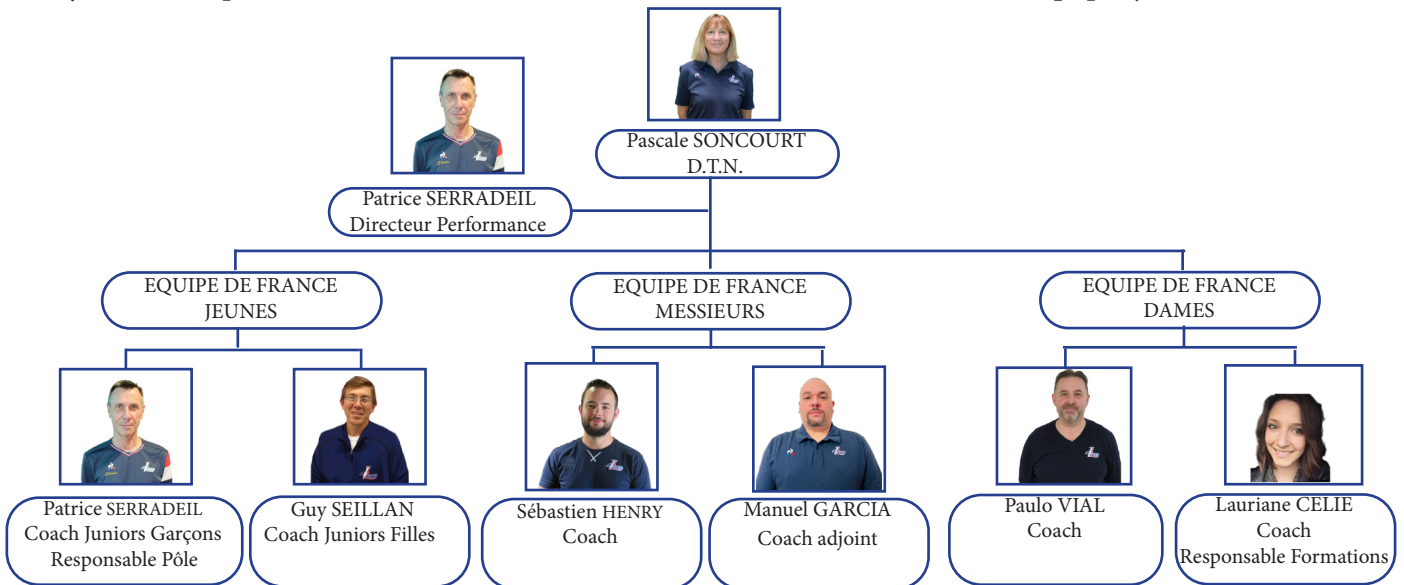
Pascale SONCOURT
D.T.N.

Patrice SERRADEIL
Directeur Performance

EQUIPE DE FRANCE
JEUNES

EQUIPE DE FRANCE
MESSIEURS

EQUIPE DE FRANCE
DAMES

Patrice SERRADEIL
Coach Juniors Garçons
Responsable Pôle

Guy SEILLAN
Coach Juniors Filles

Sébastien HENRY
Coach

Manuel GARCIA
Coach adjoint

Paulo VIAL
Coach

Lauriane CELIE
Coach
Responsable Formations